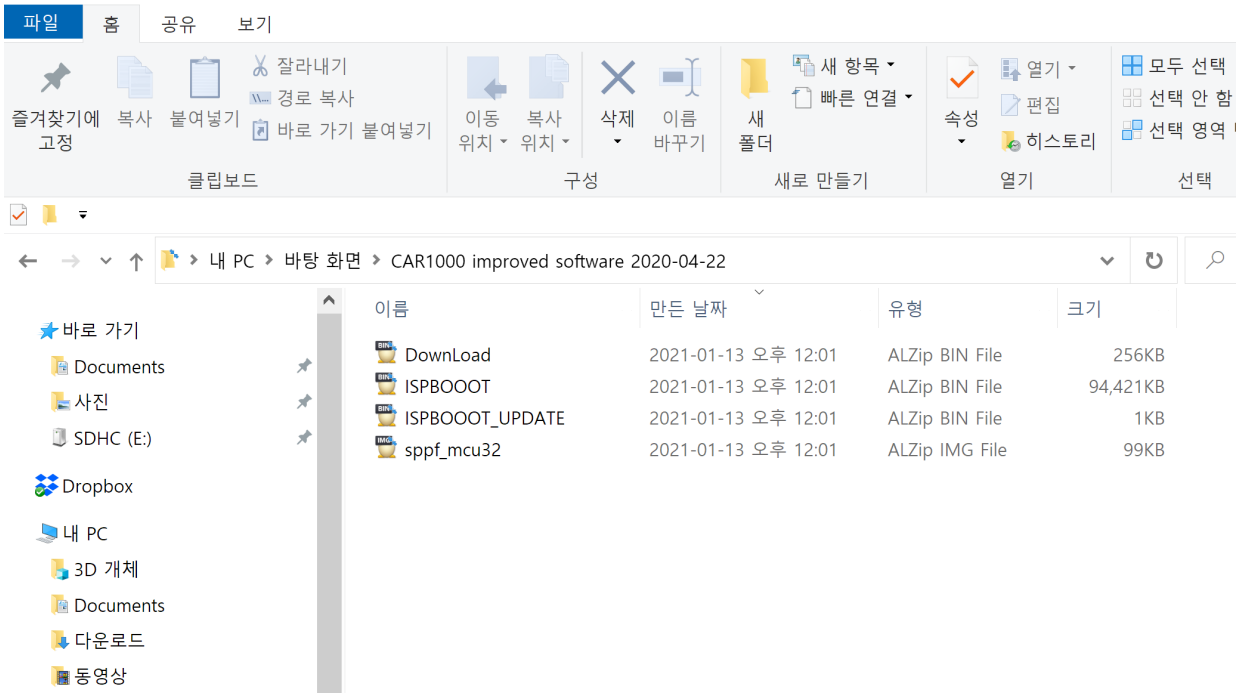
파일 홈 공유 보기

즐겨찾기에 고정 복사 붙여넣기 잘라내기 경로 복사 바로 가기 붙여넣기
클립보드

이동 위치 복사 위치 삭제 이름 바꾸기
구성

새 폴더 새 항목 빠른 연결
새로 만들기

속성 열기 편집 히스토리
열기

모두 선택 선택 안 함 선택 영역
선택

내 PC > 바탕 화면 > CAR1000 improved software 2020-04-22

바로 가기
Documents
사진
SDHC (E:)
Dropbox
내 PC
3D 개체
Documents
다운로드
동영상

| 이름 | 만든 날짜 | 유형 | 크기 |
|---|---|---|---|
| DownLoad | 2021-01-13 오후 12:01 | ALZip BIN File | 256KB |
| ISPBOOOT | 2021-01-13 오후 12:01 | ALZip BIN File | 94,421KB |
| ISPBOOOT_UPDATE | 2021-01-13 오후 12:01 | ALZip BIN File | 1KB |
| sppf_mcu32 | 2021-01-13 오후 12:01 | ALZip IMG File | 99KB |